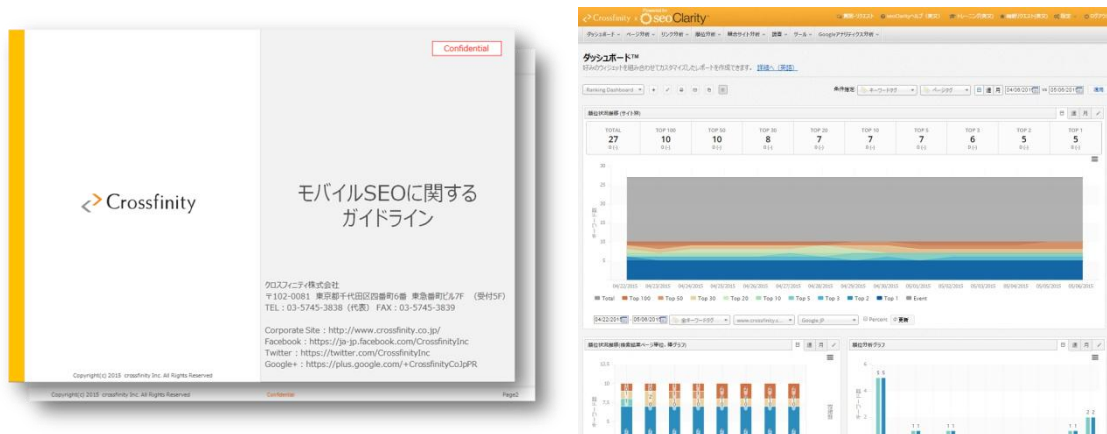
Confidential

Crossfinity

モバイルSEOに関するガイドライン

クロスフィニティ株式会社
〒102-0081 東京都千代田区四番町6番 東急番町ビル7F （受付5F）
TEL：03-5745-3838（代表） FAX：03-5745-3839

Corporate Site：http://www.crossfinity.co.jp/
Facebook：https://ja-jp.facebook.com/CrossfinityInc
Twitter：https://twitter.com/CrossfinityInc
Google+：https://plus.google.com/+CrossfinityCoJpPR

Copyright(c) 2015 crossfinity Inc. All Rights Reserved

Copyright(c) 2015 crossfinity Inc. All Rights Reserved Confidential Page2

Crossfinity × seoClarity

ダッシュボード ページ分析 リンク分析 順位分析 競合サイト分析 調査 ツール Googleアナリティクス分析

ダッシュボード™

Ranking Dashboard

| TOTAL | TOP 100 | TOP 50 | TOP 30 | TOP 20 | TOP 10 | TOP 5 | TOP 3 | TOP 2 | TOP 1 |
|---|---|---|---|---|---|---|---|---|---|
| 27 | 10 | 10 | 8 | 7 | 7 | 7 | 6 | 5 | 5 |

30
25
20
15
10
5

Total Top 100 Top 50 Top 30 Top 20 Top 10 Top 5 Top 3 Top 2 Top 1 Event

04/22/2015 05/06/2015 Google.jp

10
7.5
5
2.5

1 1
1 1
2 2